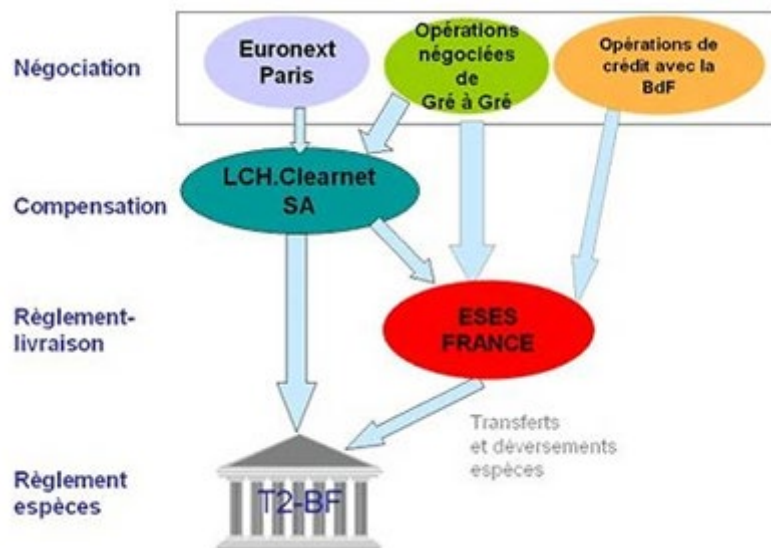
Négociation

Euronext Paris

Opérations négociées de Gré à Gré

Opérations de crédit avec la BdF

Compensation

LCH.Clearnet SA

Règlement-livraison

ESES FRANCE

Transferts et déversements espèces

Règlement espèces

T2-BF